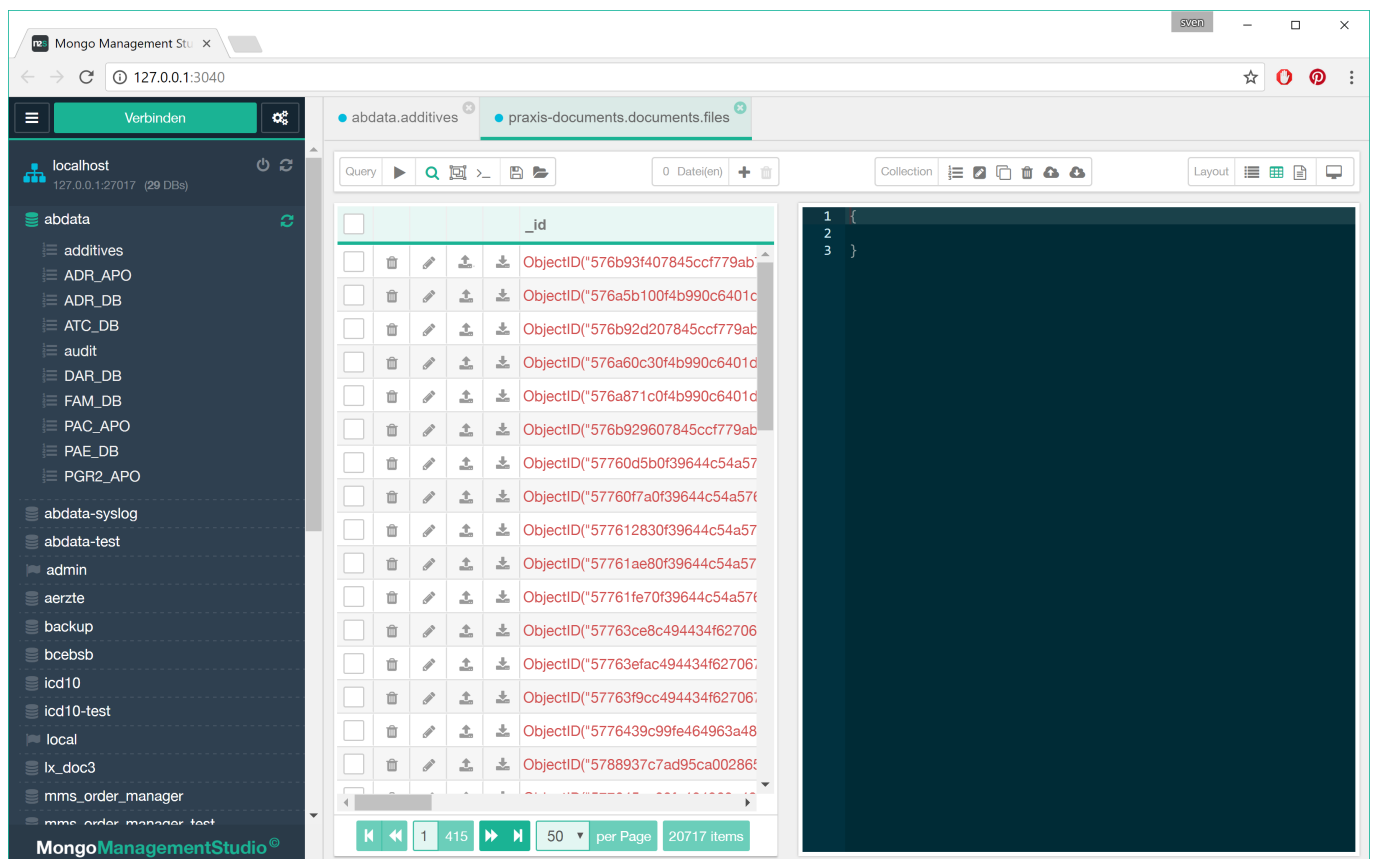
Mongo Management Stu ×

sven

127.0.0.1:3040

Verbinden

localhost
127.0.0.1:27017 (29 DBs)

abdata
additives
ADR_APO
ADR_DB
ATC_DB
audit
DAR_DB
FAM_DB
PAC_APO
PAE_DB
PGR2_APO
abdata-syslog
abdata-test
admin
aerzte
backup
bcebsb
icd10
icd10-test
local
lx_doc3
mms_order_manager
mms_order_manager_test

MongoManagementStudio©

abdata.additives
praxis-documents.documents.files

Query
0 Datei(en)
Collection
Layout

| | | | | | _id |
|---|---|---|---|---|---|
| | | | | | ObjectID("576b93f407845ccf779ab |
| | | | | | ObjectID("576a5b100f4b990c6401c |
| | | | | | ObjectID("576b92d207845ccf779ab |
| | | | | | ObjectID("576a60c30f4b990c6401d |
| | | | | | ObjectID("576a871c0f4b990c6401d |
| | | | | | ObjectID("576b929607845ccf779ab |
| | | | | | ObjectID("57760d5b0f39644c54a57 |
| | | | | | ObjectID("57760f7a0f39644c54a57 |
| | | | | | ObjectID("577612830f39644c54a57 |
| | | | | | ObjectID("57761ae80f39644c54a57 |
| | | | | | ObjectID("57761fe70f39644c54a57 |
| | | | | | ObjectID("57763ce8c494434f62706 |
| | | | | | ObjectID("57763efac494434f627067 |
| | | | | | ObjectID("57763f9cc494434f627067 |
| | | | | | ObjectID("5776439c99fe464963a48 |
| | | | | | ObjectID("5788937c7ad95ca002865 |

1 415
50 per Page
20717 items

1 {
2
3 }